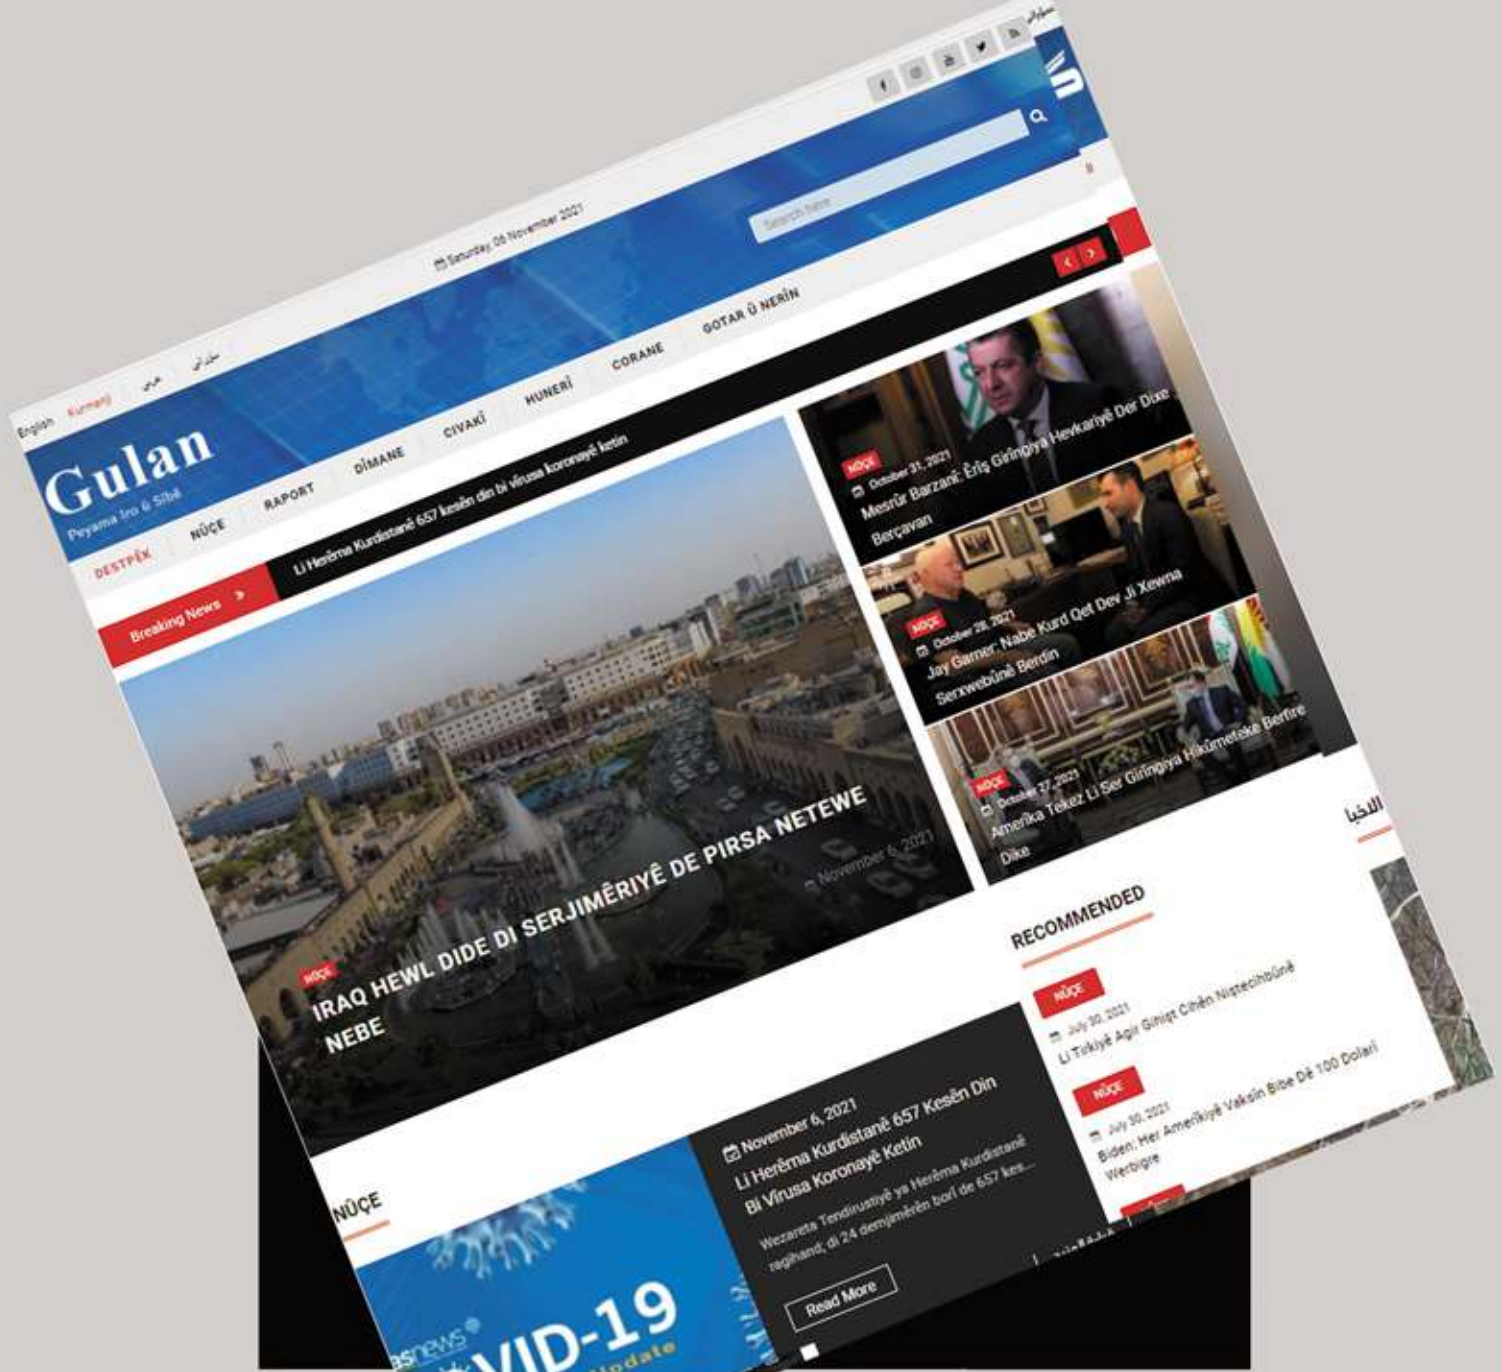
English Kurmanji عربي سۆرانی

Saturday, 06 November 2021

Search here

Gulan
Peyama îro û Sibê

DESTPÊK NÛÇE RAPORT DÎMANE CIVAKÎ HUNERÎ ÇORANE GOTAR Û NERÎN

Breaking News

Li Herêma Kurdistanê 657 kesên din bi vîrusa koronayê ketin

NÛÇE
IRAQ HEWL DIDE DI SERJIMÊRIYÊ DE PIRSA NETEWE NEBE
November 6, 2021

NÛÇE
October 31, 2021
Mesrûr Barzanî: Êrîş Girêngiya Hevkariyê Der Dixe Berçavan

NÛÇE
October 28, 2021
Jay Garner: Nabe Kurd Qet Dev Ji Xewna Serxwebûnê Berdin

NÛÇE
October 27, 2021
Amerîka Tekez Li Ser Girîngiya Hikûmeteke Berfire Dike

الاخبا

RECOMMENDED

NÛÇE
July 30, 2021
Li Tirkiyê Agir Gihişt Cihên Niştecihbûnê

NÛÇE
July 30, 2021
Biden: Her Amerîkiyê Vaksîn Bibe Dê 100 Dolarî Werbigre

NÛÇE

November 6, 2021
Li Herêma Kurdistanê 657 Kesên Din Bi Vîrusa Koronayê Ketin
Wezareta Tendirustiyê ya Herêma Kurdistanê ragihand, di 24 demjimêrên borî de 657 kes...

Read More

asnews
VID-19
Update